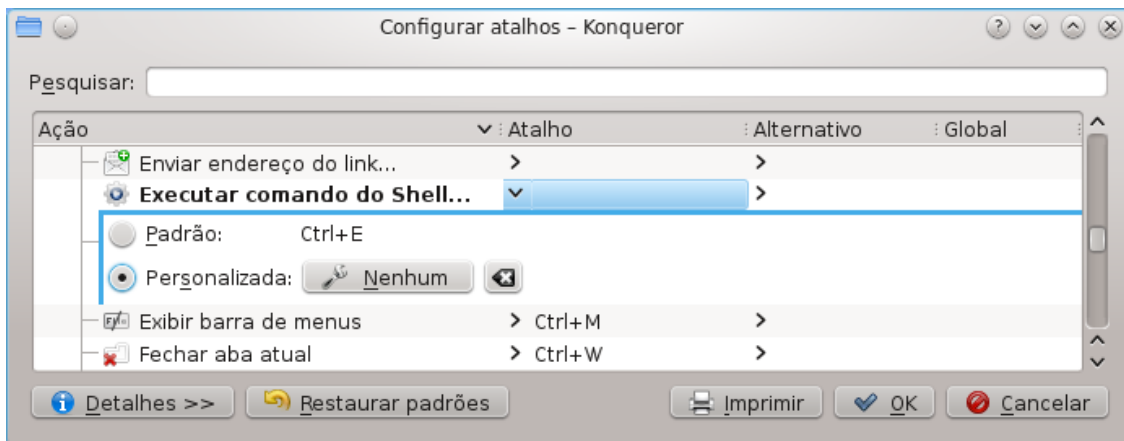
Configurar atalhos – Konqueror

Pesquisar:

| Ação | Atalho | Alternativo | Global |
|---|---|---|---|
| Enviar endereço do link... | > | > | |
| Executar comando do Shell... | ⌄ | > | |

Padrão: Ctrl+E

Personalizada: Nenhum

| | | | |
|---|---|---|---|
| Exibir barra de menus | > Ctrl+M | > | |
| Fechar aba atual | > Ctrl+W | > | |

Detalhes >> | Restaurar padrões | Imprimir | OK | Cancelar